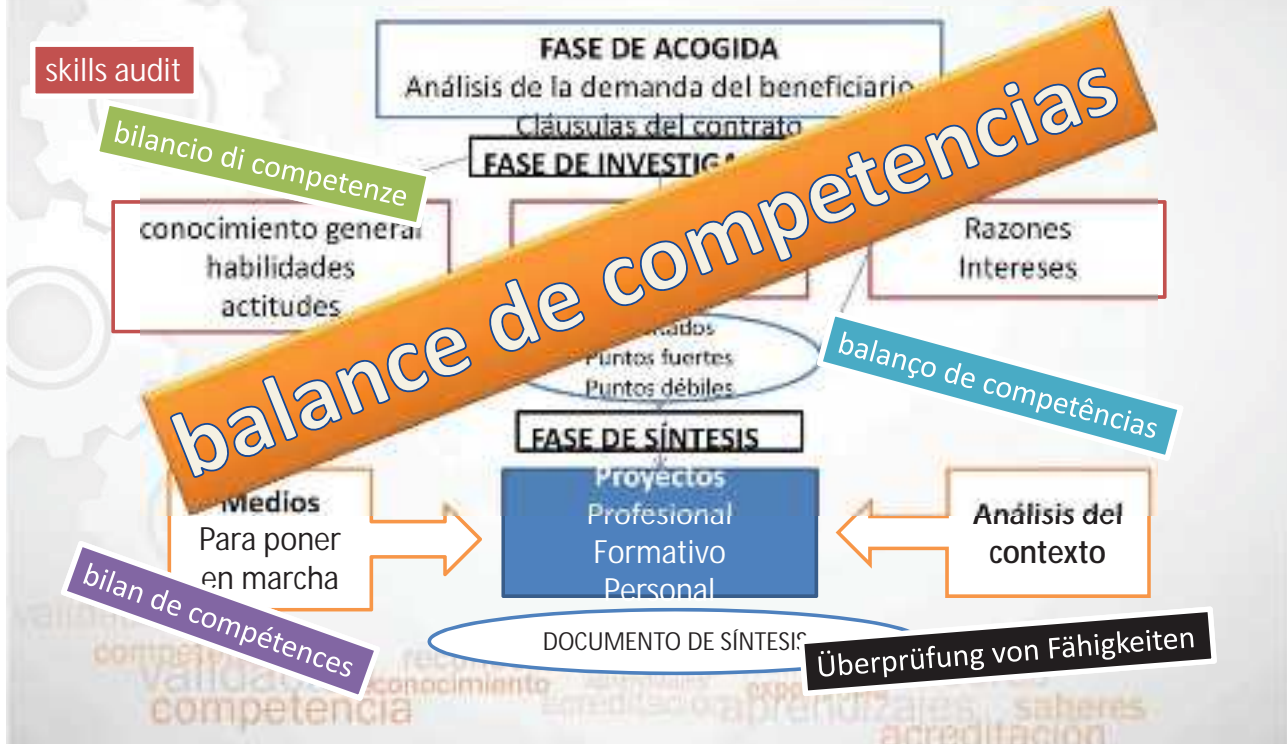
skills audit

bilancio di competenze

balance de competencias

FASE DE ACOGIDA
Análisis de la demanda del beneficiario
Cláusulas del contrato

FASE DE INVESTIG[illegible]

conocimiento general
habilidades
actitudes

Razones
Intereses

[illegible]nados
Puntos fuertes
Puntos débiles

balanço de competências

FASE DE SÍNTESIS

Medios
Para poner en marcha

Proyectos
Profesional
Formativo
Personal

Análisis del contexto

bilan de compétences

DOCUMENTO DE SÍNTESIS

Überprüfung von Fähigkeiten

validación
competencia
reconocimiento
aprendizajes
saberes
acreditación